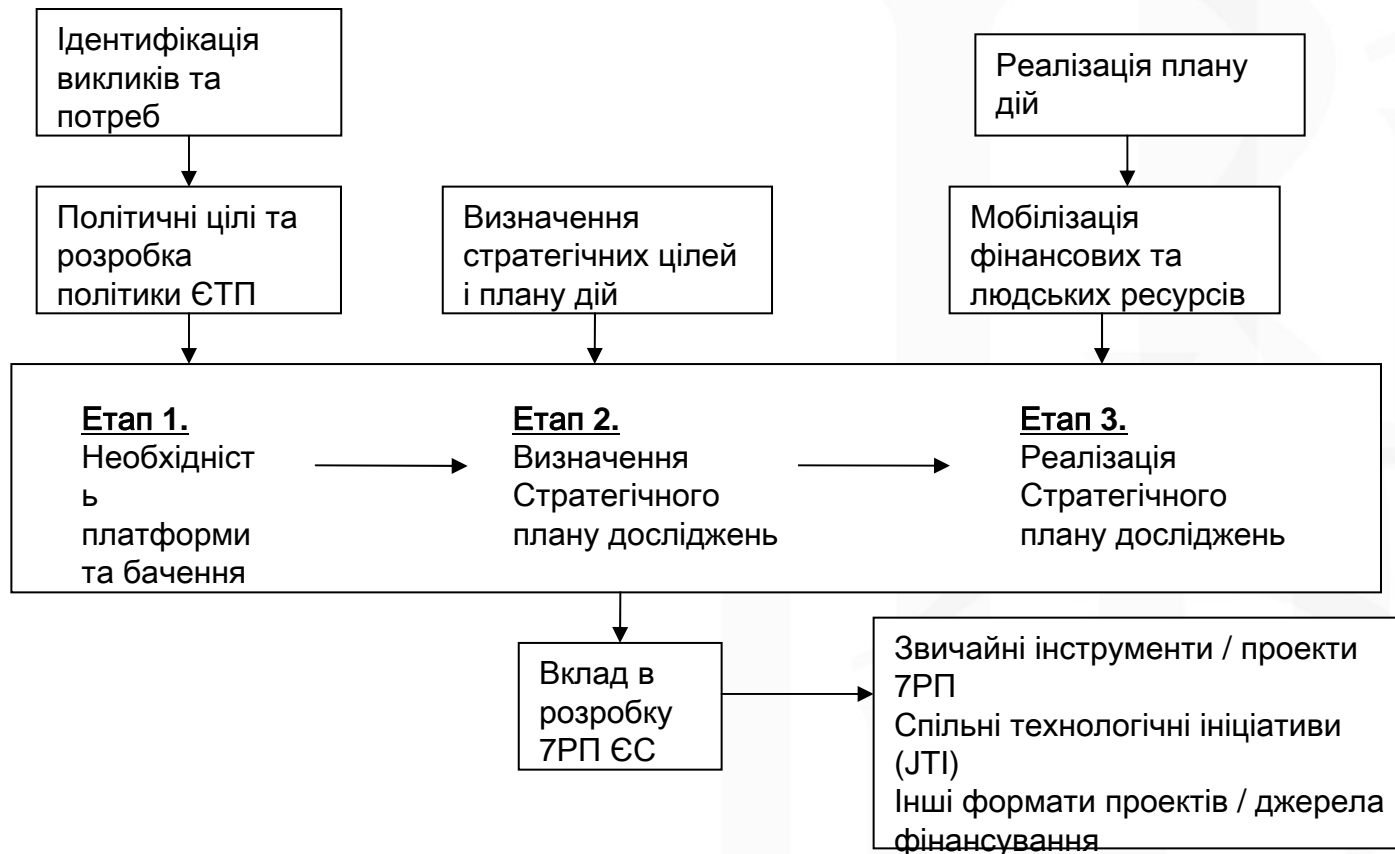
Ідентифікація викликів та потреб

Реалізація плану дій

Політичні цілі та розробка політики ЄТП

Визначення стратегічних цілей і плану дій

Мобілізація фінансових та людських ресурсів

Етап 1.
Необхідність платформи та бачення

Етап 2.
Визначення Стратегічного плану досліджень

Етап 3.
Реалізація Стратегічного плану досліджень

Вклад в розробку 7РП ЄС

Звичайні інструменти / проекти 7РП
Спільні технологічні ініціативи (JTI)
Інші формати проектів / джерела фінансування